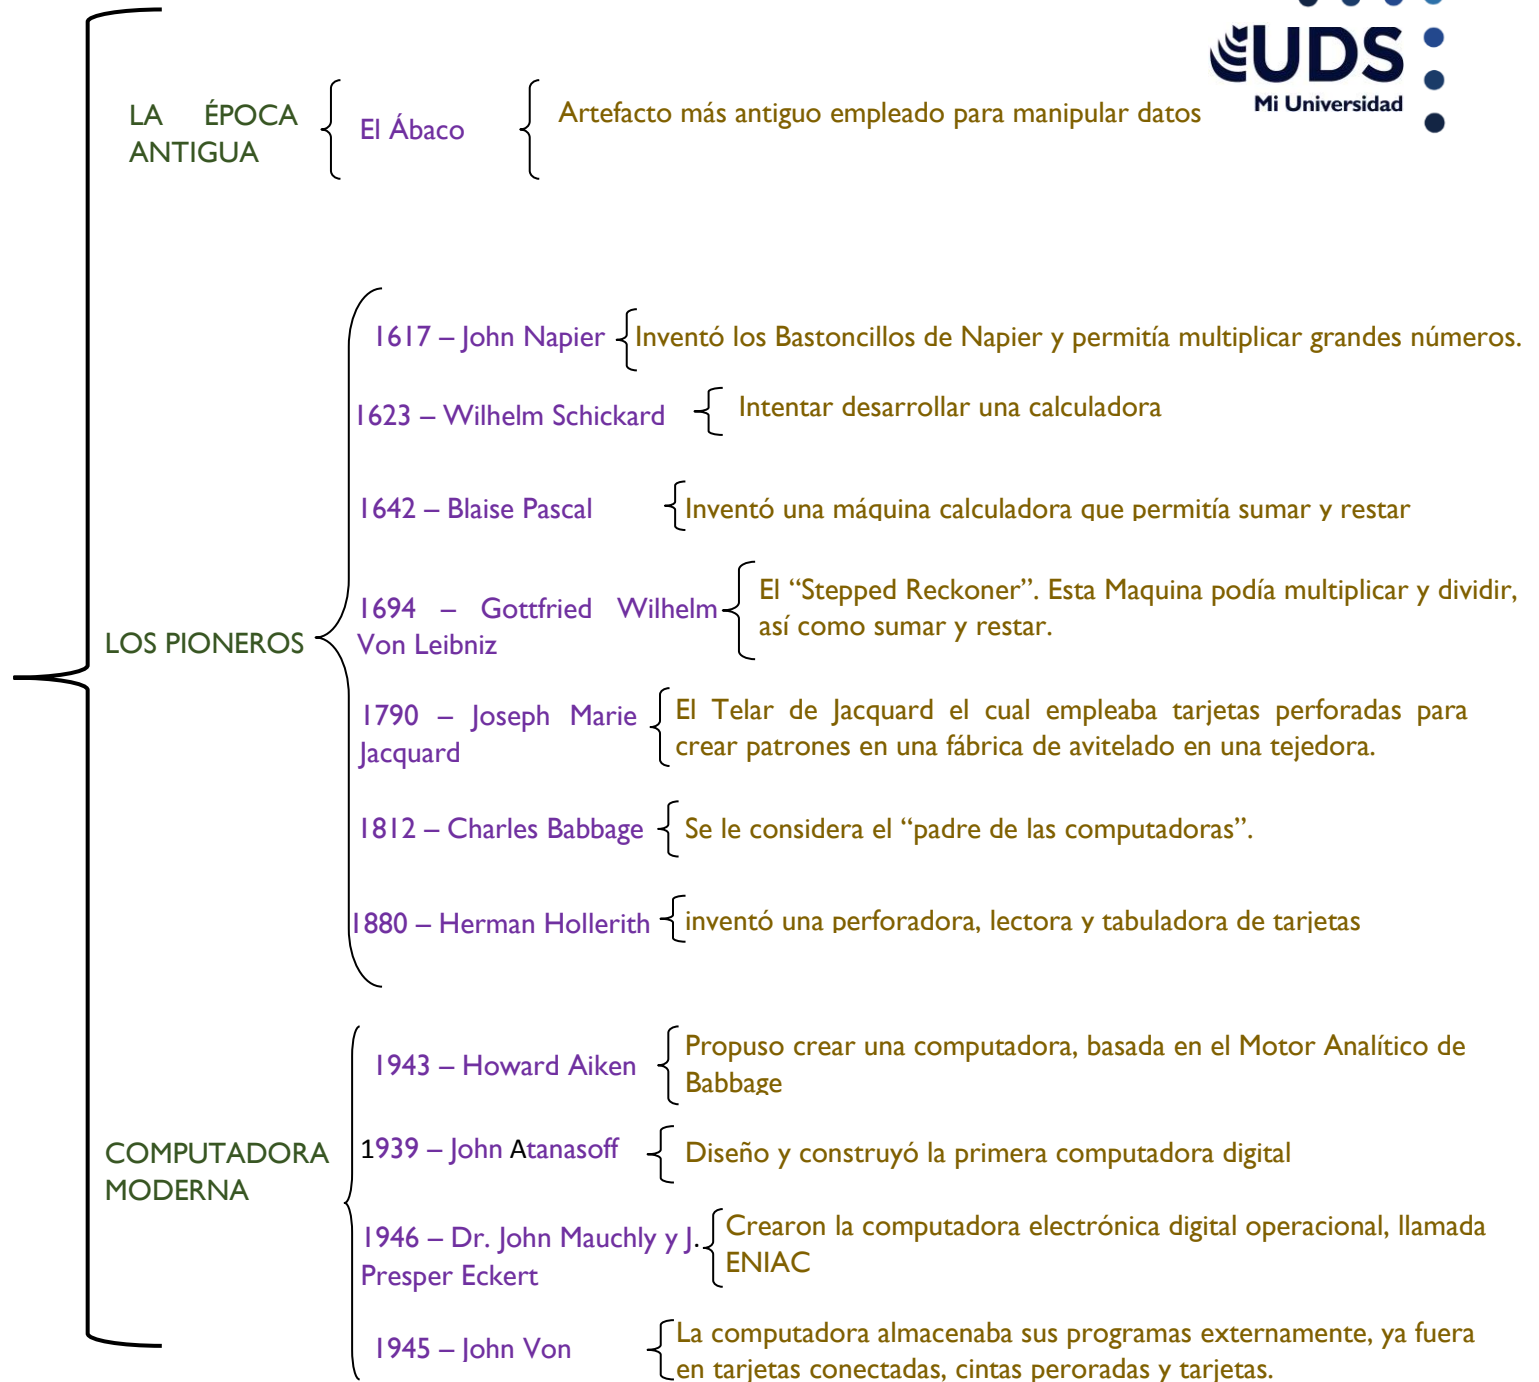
UDS
Mi Universidad

LA ÉPOCA ANTIGUA

El Ábaco

Artefacto más antiguo empleado para manipular datos

LOS PIONEROS

1617 – John Napier

Inventó los Bastoncillos de Napier y permitía multiplicar grandes números.

1623 – Wilhelm Schickard

Intentar desarrollar una calculadora

1642 – Blaise Pascal

Inventó una máquina calculadora que permitía sumar y restar

1694 – Gottfried Wilhelm Von Leibniz

El "Stepped Reckoner". Esta Maquina podía multiplicar y dividir, así como sumar y restar.

1790 – Joseph Marie Jacquard

El Telar de Jacquard el cual empleaba tarjetas perforadas para crear patrones en una fábrica de avitelado en una tejedora.

1812 – Charles Babbage

Se le considera el "padre de las computadoras".

1880 – Herman Hollerith

inventó una perforadora, lectora y tabuladora de tarjetas

COMPUTADORA MODERNA

1943 – Howard Aiken

Propuso crear una computadora, basada en el Motor Analítico de Babbage

1939 – John Atanasoff

Diseño y construyó la primera computadora digital

1946 – Dr. John Mauchly y J. Presper Eckert

Crearon la computadora electrónica digital operacional, llamada ENIAC

1945 – John Von

La computadora almacenaba sus programas externamente, ya fuera en tarjetas conectadas, cintas peroradas y tarjetas.